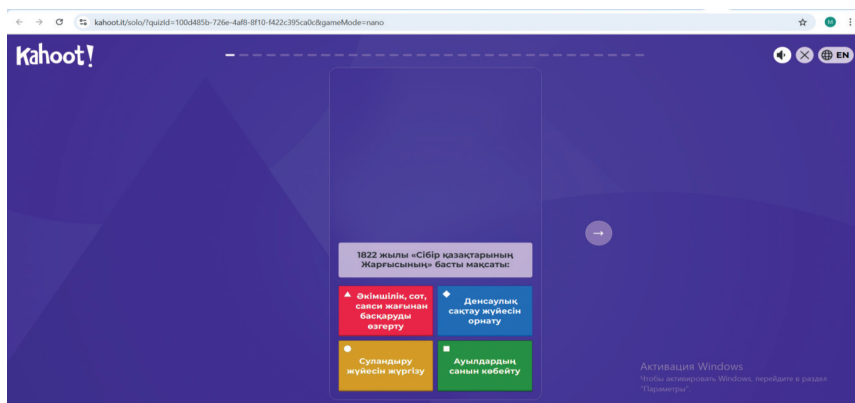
kahoot.it/solo/?quizId=100d485b-726e-4af8-8f10-f422c395ca0c&gameMode=nano

Kahoot!

EN

1822 жылы «Сібір қазақтарының Жарғысының» басты мақсаты:

Әкімшілік, сот, саяси жағынан басқаруды өзгерту

Денсаулық сақтау жүйесін орнату

Суландыру жүйесін жүргізу

Ауылдардың санын көбейту

Активация Windows
Чтобы активировать Windows, перейдите в раздел "Параметры".